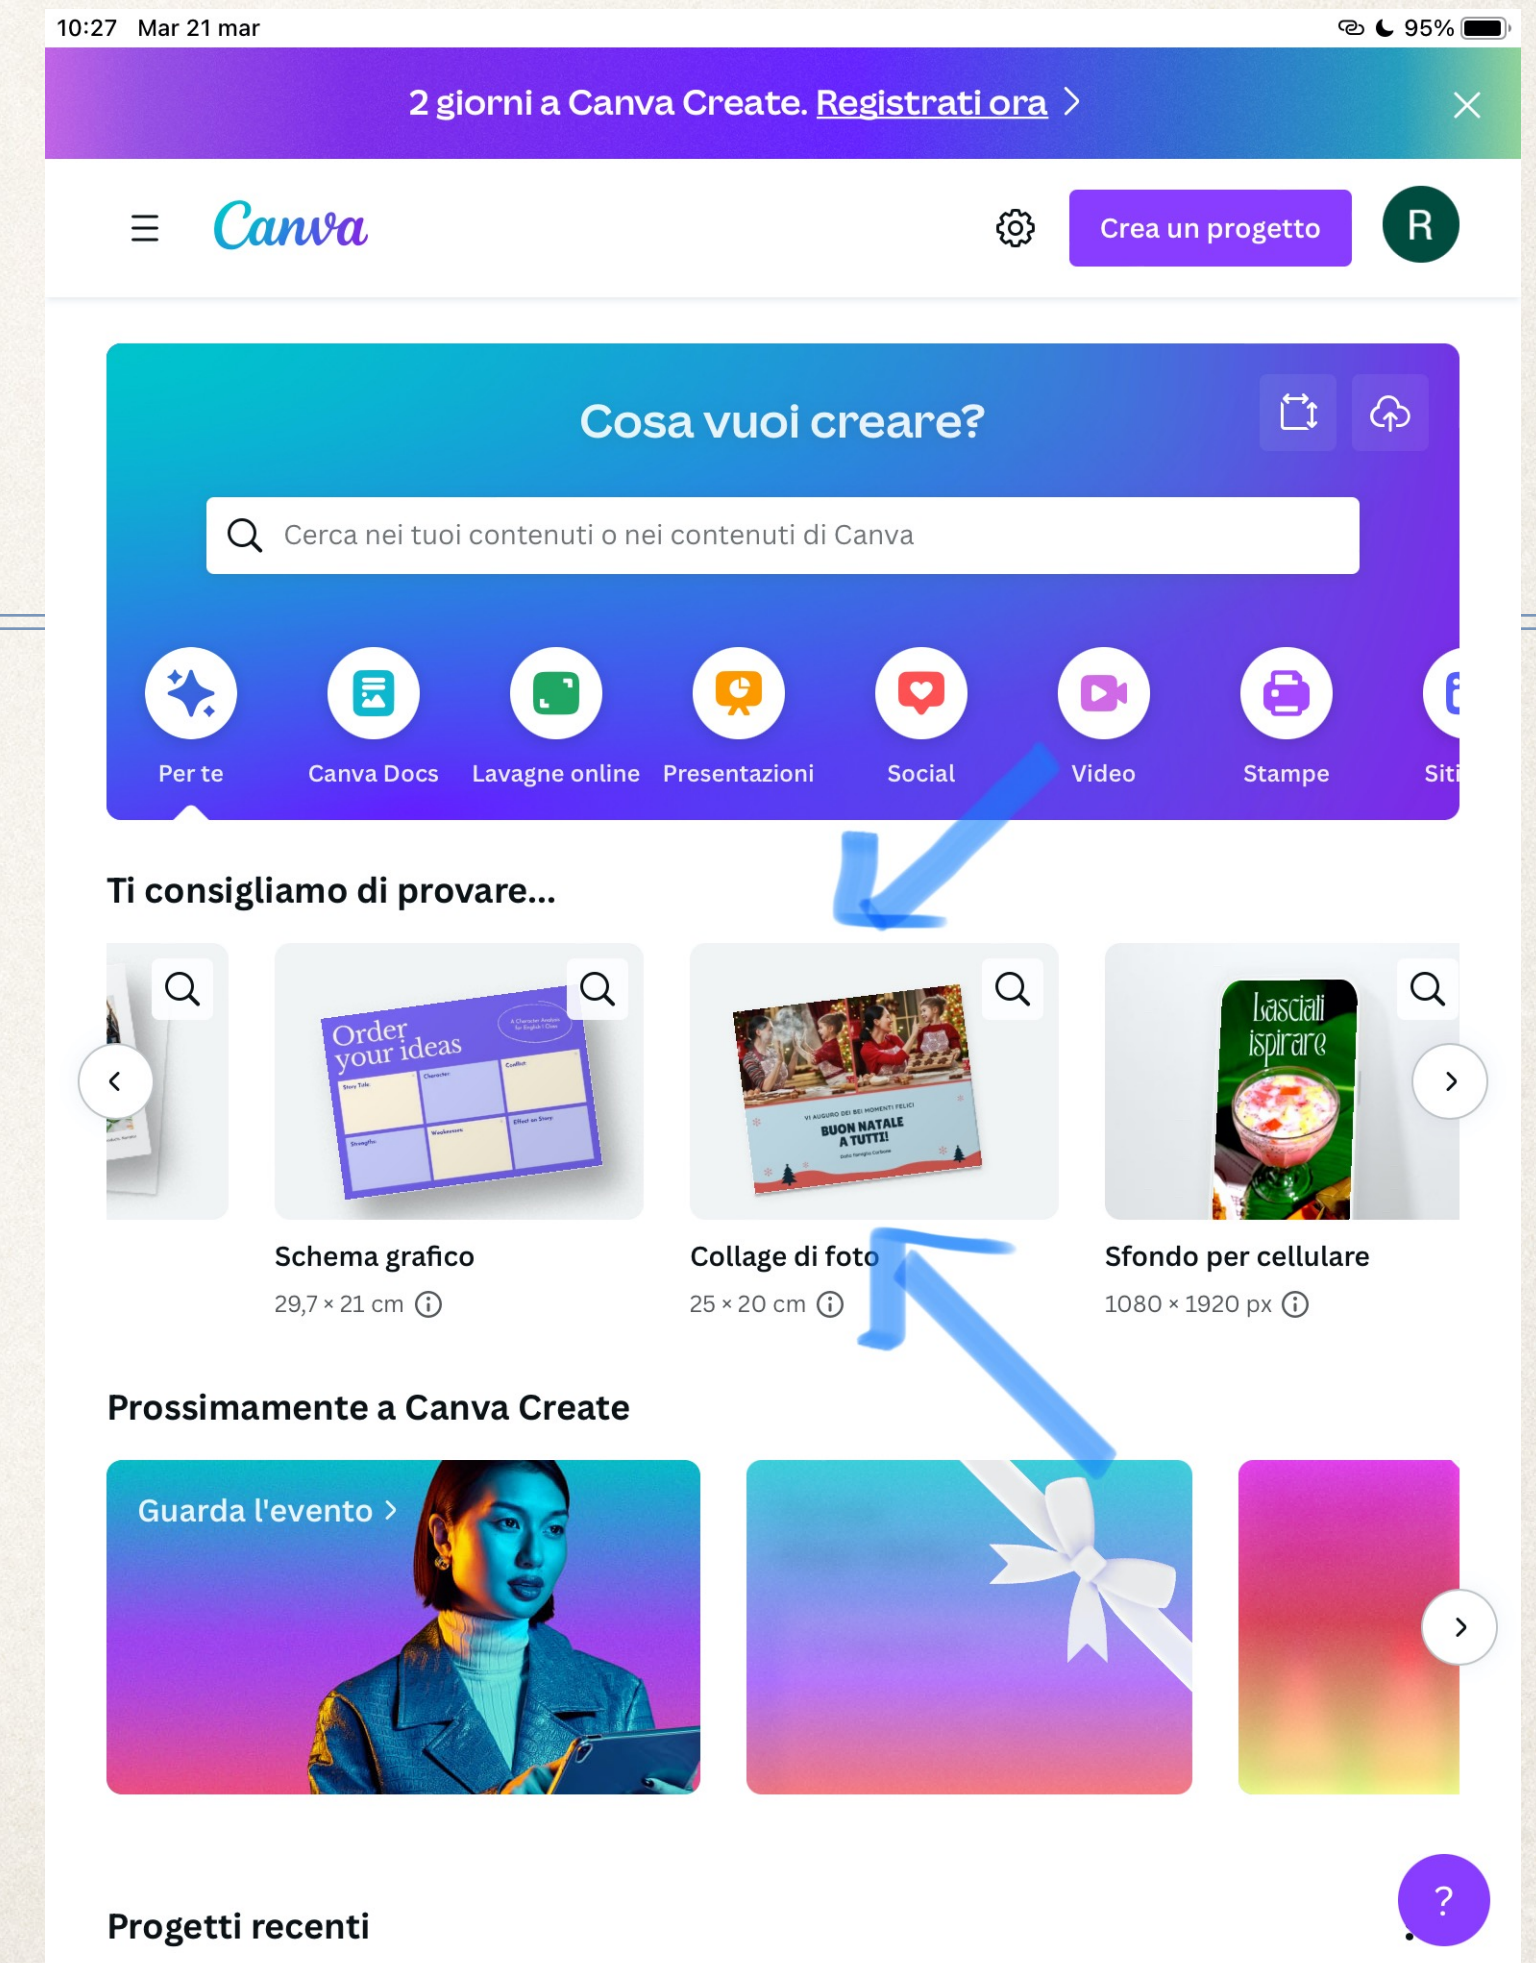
10:27 Mar 21 mar

95%

2 giorni a Canva Create. Registrati ora >

Canva

Crea un progetto

R

Cosa vuoi creare?

Cerca nei tuoi contenuti o nei contenuti di Canva

Per te

Canva Docs

Lavagne online

Presentazioni

Social

Video

Stampe

Siti

Ti consigliamo di provare...

Order your ideas

VI AUGURO DEI BEI MOMENTI FELICI
BUON NATALE A TUTTI!

Lasciati ispirare

Schema grafico
29,7 × 21 cm

Collage di foto
25 × 20 cm

Sfondo per cellulare
1080 × 1920 px

Prossimamente a Canva Create

Guarda l'evento >

Progetti recenti

?